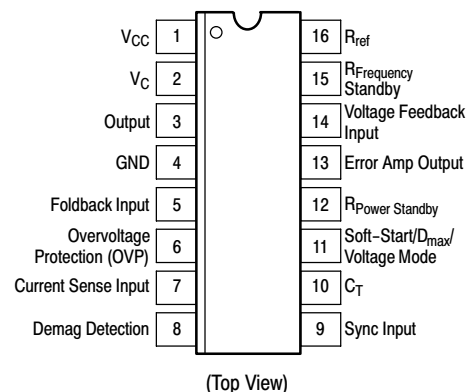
$V_{CC}$ 1
$V_C$ 2
Output 3
GND 4
Foldback Input 5
Overvoltage Protection (OVP) 6
Current Sense Input 7
Demag Detection 8

16 $R_{ref}$
15 $R_{Frequency}$ Standby
14 Voltage Feedback Input
13 Error Amp Output
12 $R_{Power\ Standby}$
11 Soft-Start/$D_{max}$/ Voltage Mode
10 $C_T$
9 Sync Input

(Top View)